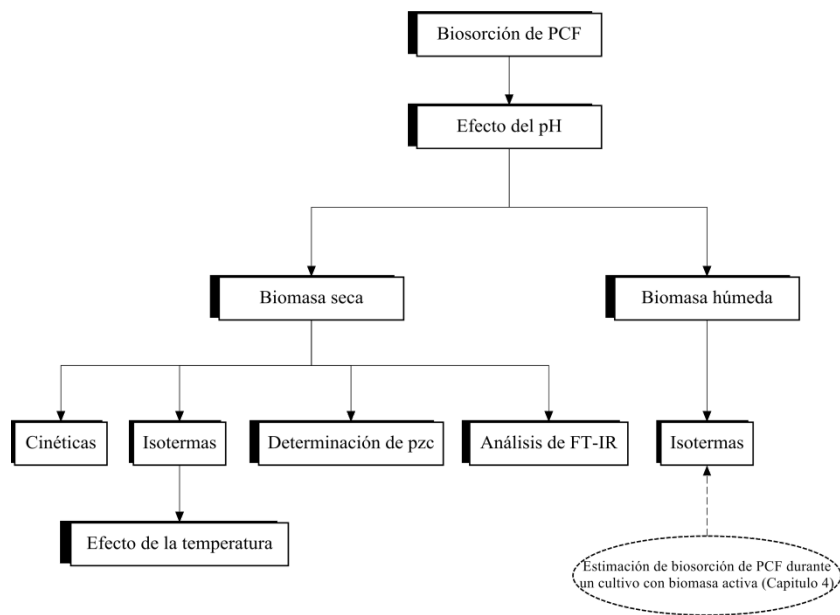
Biosorción de PCF

Efecto del pH

Biomasa seca

Biomasa húmeda

Cinéticas

Isotermas

Determinación de pzc

Análisis de FT-IR

Isotermas

Efecto de la temperatura

Estimación de biosorción de PCF durante un cultivo con biomasa activa (Capitulo 4)